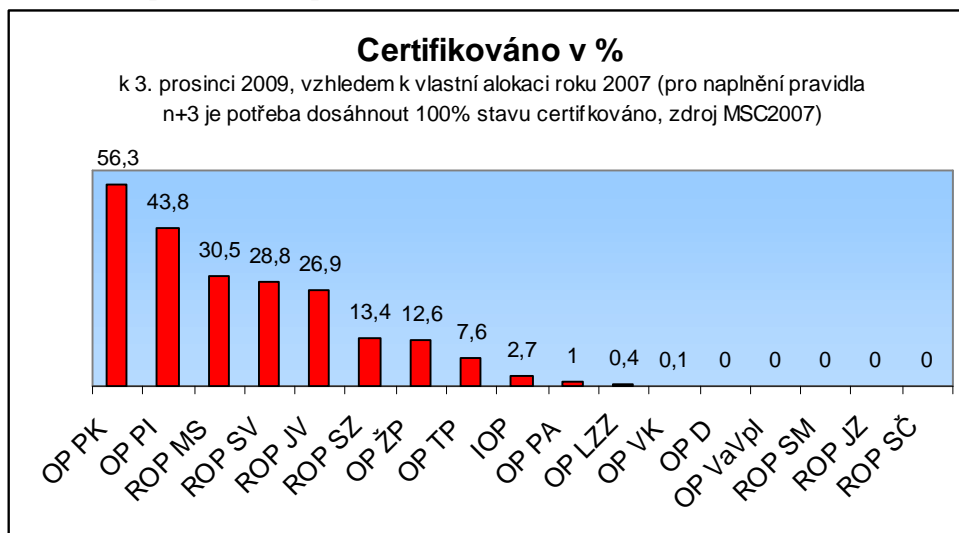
Certifikováno v %

k 3. prosinci 2009, vzhledem k vlastní alokaci roku 2007 (pro naplnění pravidla n+3 je potřeba dosáhnout 100% stavu certifkováno, zdroj MSC2007)

| OP PK | OP PI | ROP MS | ROP SV | ROP JV | ROP SZ | OP ŽP | OP TP | IOP | OP PA | OP LZZ | OP VK | OP D | OP VaVpI | ROP SM | ROP JZ | ROP SČ |
|---|---|---|---|---|---|---|---|---|---|---|---|---|---|---|---|---|
| 56,3 | 43,8 | 30,5 | 28,8 | 26,9 | 13,4 | 12,6 | 7,6 | 2,7 | 1 | 0,4 | 0,1 | 0 | 0 | 0 | 0 | 0 |